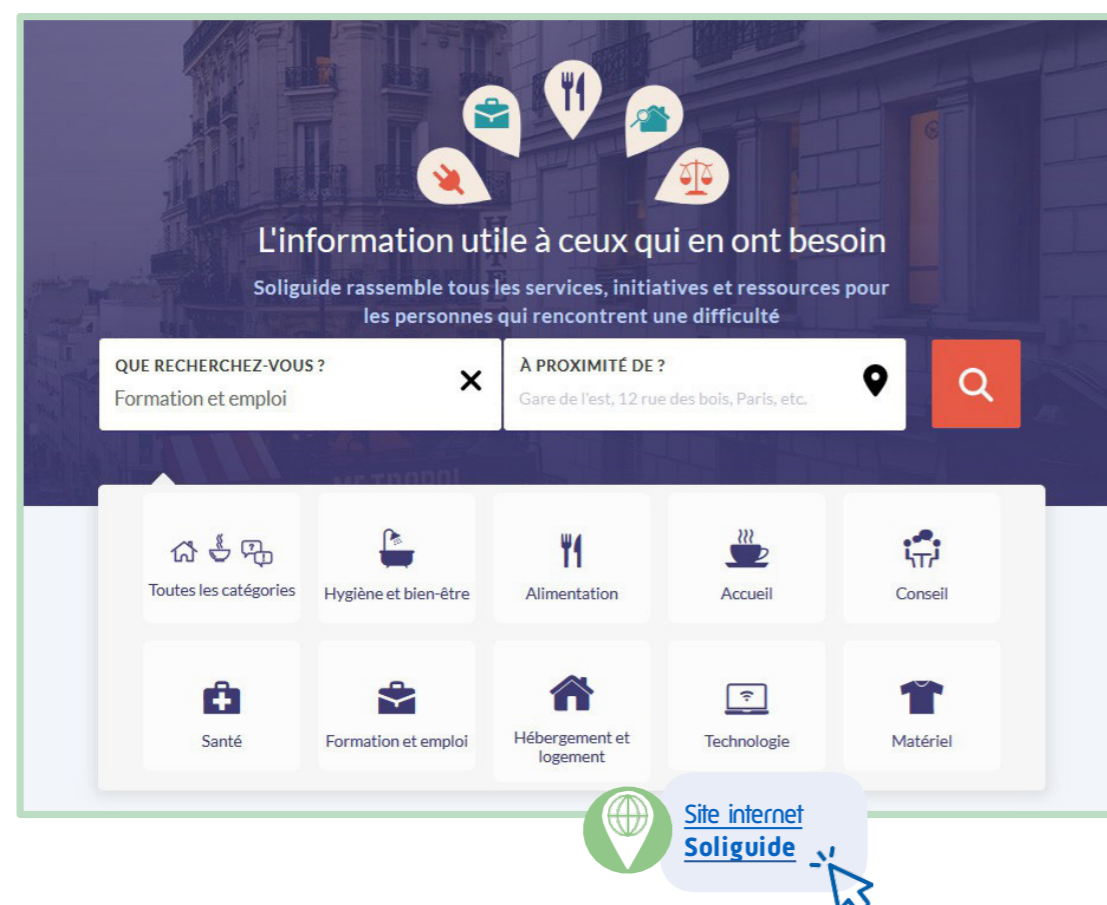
L'information utile à ceux qui en ont besoin

Soliguide rassemble tous les services, initiatives et ressources pour les personnes qui rencontrent une difficulté

QUE RECHERCHEZ-VOUS ?
Formation et emploi

À PROXIMITÉ DE ?
Gare de l'est, 12 rue des bois, Paris, etc.

Toutes les catégories
Hygiène et bien-être
Alimentation
Accueil
Conseil
Santé
Formation et emploi
Hébergement et logement
Technologie
Matériel

Site internet
Soliguide